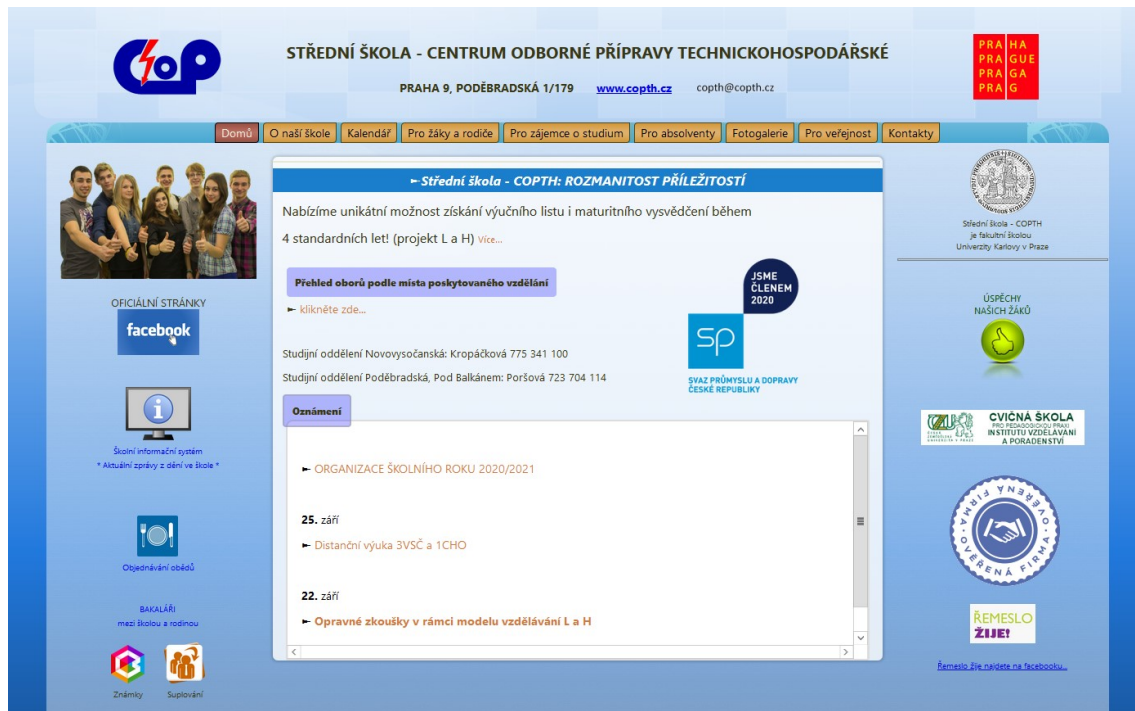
COP

STŘEDNÍ ŠKOLA - CENTRUM ODBORNÉ PŘÍPRAVY TECHNICKOHOSPODÁŘSKÉ

PRAHA 9, PODĚBRADSKÁ 1/179 www.copth.cz copth@copth.cz

PRA HA
PRA GUE
PRA GA
PRA G

Domů | O naší škole | Kalendář | Pro žáky a rodiče | Pro zájemce o studium | Pro absolventy | Fotogalerie | Pro veřejnost | Kontakty

OFICIÁLNÍ STRÁNKY
facebook

Školní informační systém
* Aktuální zprávy z dění ve škole *

Objednávání obědů

BAKALÁŘI
mezi školou a rodinou

Známky Suplování

► Střední škola - COPTH: ROZMANITOST PŘÍLEŽITOSTÍ

Nabízíme unikátní možnost získání výučního listu i maturitního vysvědčení během 4 standardních let! (projekt L a H) Více...

Přehled oborů podle místa poskytovaného vzdělání

► klikněte zde...

JSME ČLENEM 2020

SP

SVAZ PRŮMYSLU A DOPRAVY ČESKÉ REPUBLIKY

Studijní oddělení Novovysočanská: Kropáčková 775 341 100

Studijní oddělení Poděbradská, Pod Balkánem: Poršová 723 704 114

Oznámení

► ORGANIZACE ŠKOLNÍHO ROKU 2020/2021

25. září

► Distanční výuka 3VSČ a 1CHO

22. září

► Opravné zkoušky v rámci modelu vzdělávání L a H

Střední škola - COPTH
je fakultní školou
Univerzity Karlovy v Praze

ÚSPĚCHY
NAŠICH ŽÁKŮ

CVIČNÁ ŠKOLA
PRO PEDAGOGICKOU PRAXI
INSTITUTU VZDĚLÁVÁNÍ
A PORADENSTVÍ

OVĚŘENÁ FIRMA · OVĚŘENÁ FIRMA

ŘEMESLO ŽIJE!

Řemeslo žije najdete na facebooku...